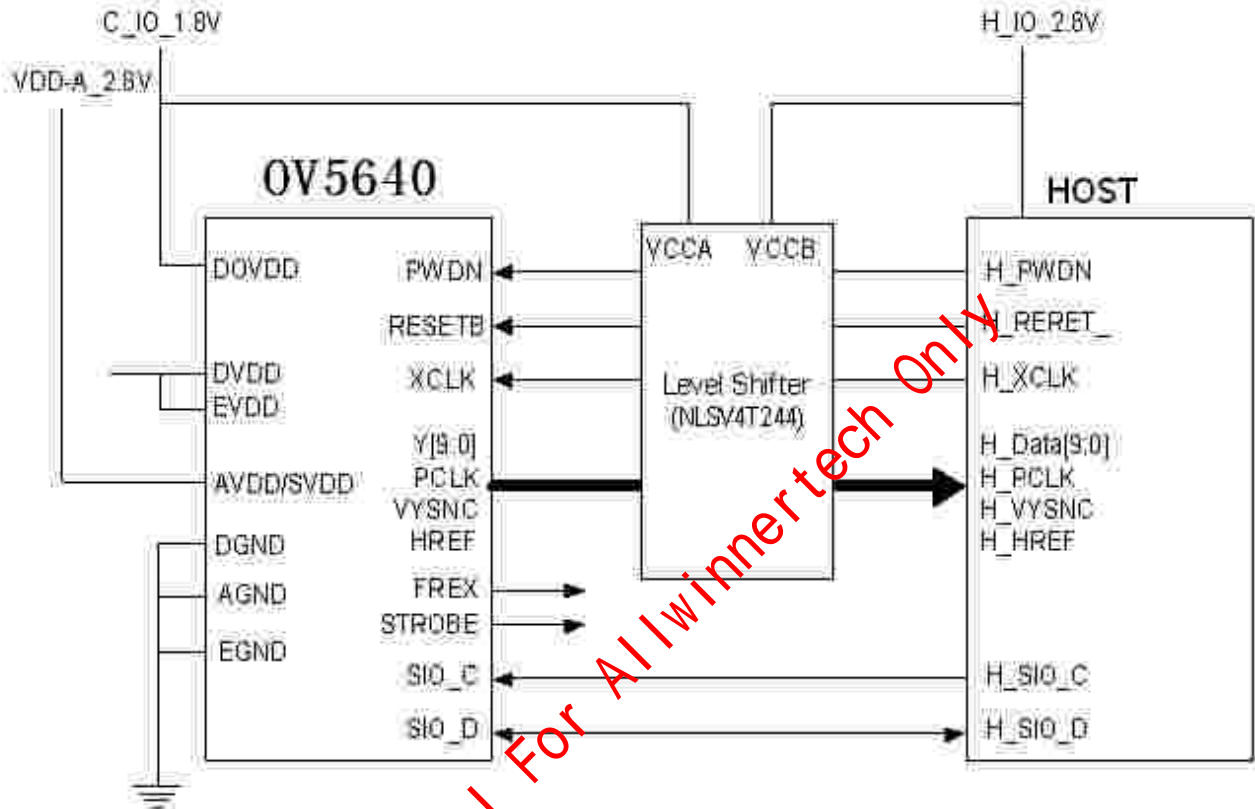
C_IO_1.8V

VDD-A_2.8V

H_IO_2.8V

OV5640

HOST

DOVDD

DVDD

EVDD

AVDD/SVDD

DGND

AGND

EGND

PWDN

RESETB

XCLK

Y[9:0]

PCLK

VYSNC

HREF

FREX

STROBE

SIO_C

SIO_D

VCCA

VCCB

Level Shifter
(NLSV4T244)

H_PWDN

H_RERET_

H_XCLK

H_Data[9:0]

H_PCLK

H_VYSNC

H_HREF

H_SIO_C

H_SIO_D

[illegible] For Allwinnertech Only